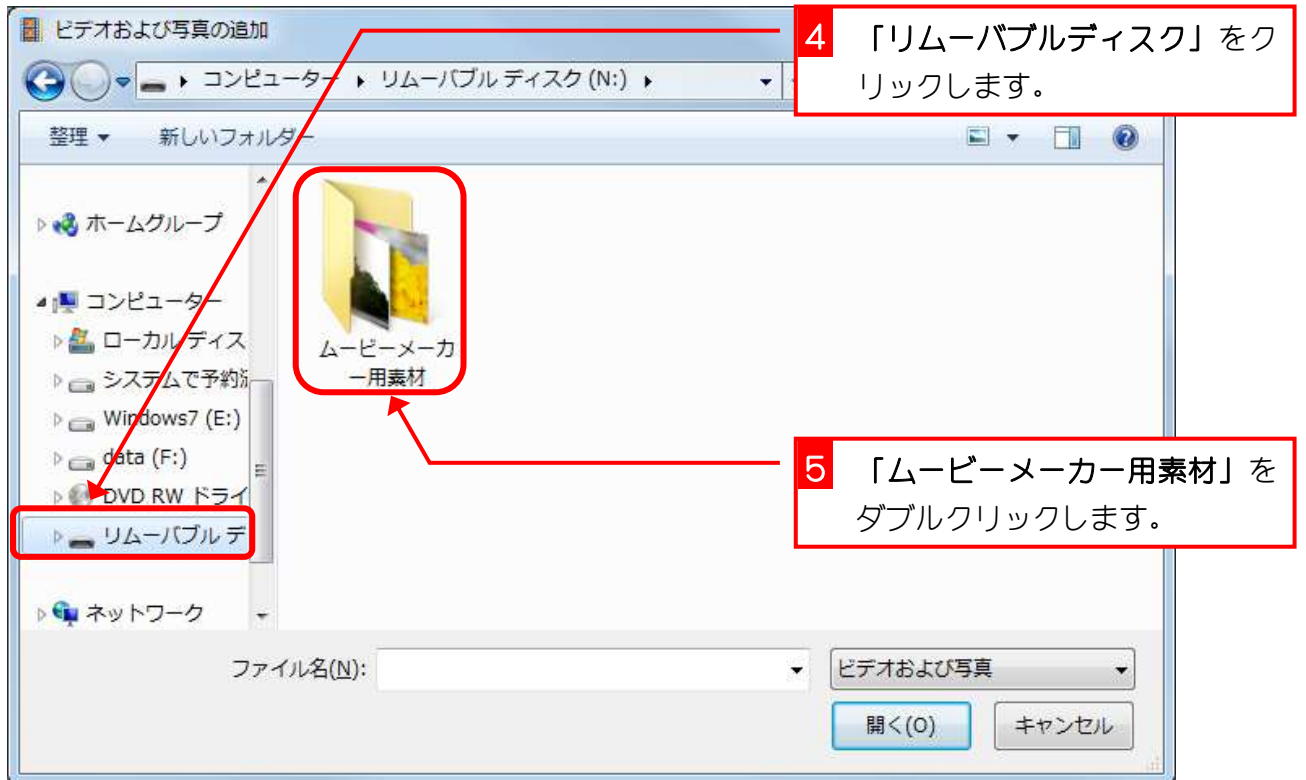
ビデオおよび写真の追加

4 「リムーバブルディスク」をクリックします。

コンピューター ▸ リムーバブル ディスク (N:) ▸

整理 ▾ 新しいフォルダー

ホームグループ

コンピューター

ローカルディス

システムで予約

Windows7 (E:)

data (F:)

DVD RW ドライ

リムーバブル デ

ネットワーク

ムービーメーカー用素材

5 「ムービーメーカー用素材」をダブルクリックします。

ファイル名(N):

ビデオおよび写真

開く(O)

キャンセル